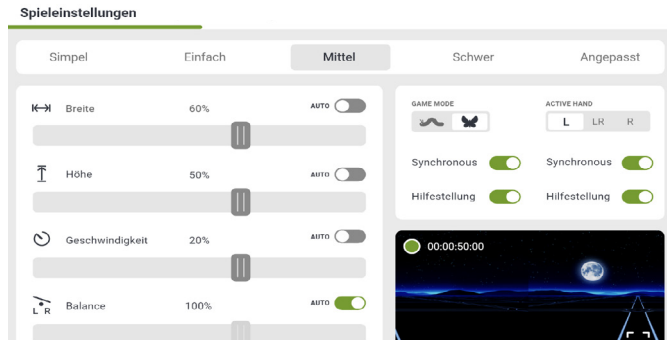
Spieleinstellungen

Simpel
Einfach
Mittel
Schwer
Angepasst

Breite 60% AUTO

Höhe 50% AUTO

Geschwindigkeit 20% AUTO

L R Balance 100% AUTO

GAME MODE

ACTIVE HAND
L LR R

Synchronous
Synchronous
Hilfestellung
Hilfestellung

00:00:50:00